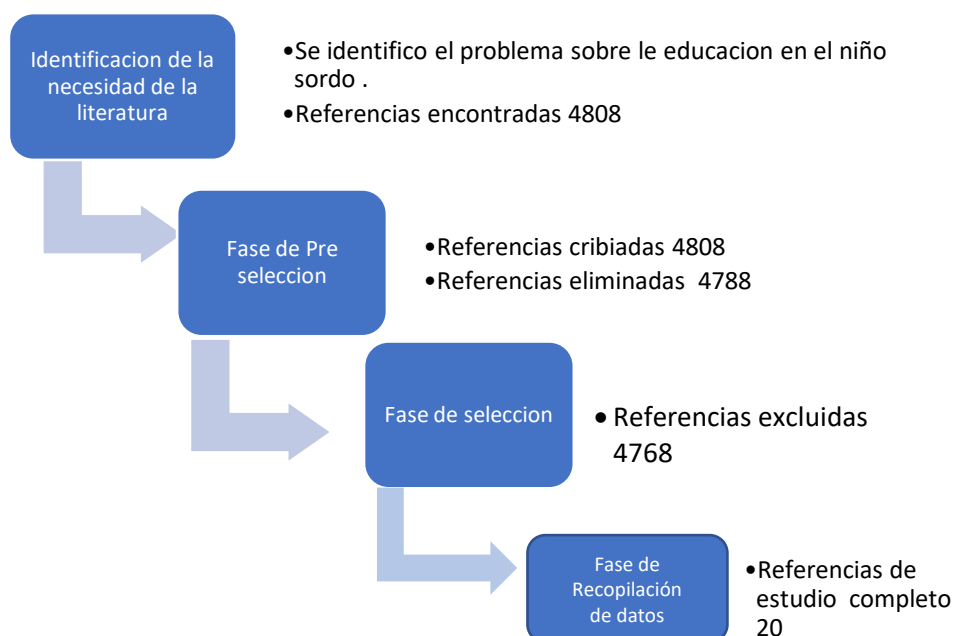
Identificacion de la necesidad de la literatura

•Se identifico el problema sobre le educacion en el niño sordo .
•Referencias encontradas 4808

Fase de Pre seleccion

•Referencias cribiadas 4808
•Referencias eliminadas 4788

Fase de seleccion

• Referencias excluidas 4768

Fase de Recopilación de datos

•Referencias de estudio completo 20